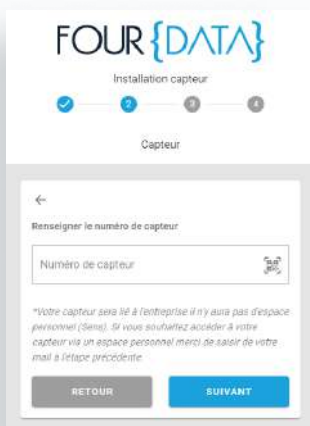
FOUR{DATA}

Installation capteur

2 3 4

Capteur

←

Renseigner le numéro de capteur

Numéro de capteur

*Votre capteur sera lié à l'entreprise il n'y aura pas d'espace personnel (Sens). Si vous souhaitez accéder à votre capteur via un espace personnel merci de saisir de votre mail à l'étape précédente.

RETOUR

SUIVANT